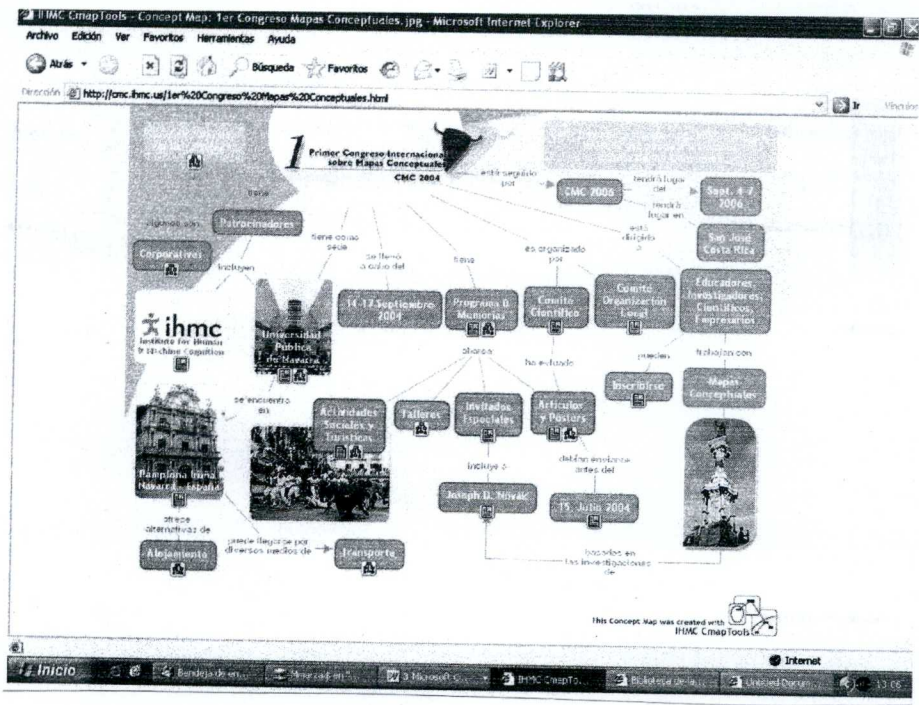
IHMC CmapTools - Concept Map: 1er Congreso Mapas Conceptuales.jpg - Microsoft Internet Explorer

Archivo Edición Ver Favoritos Herramientas Ayuda

Atrás Búsqueda Favoritos

Dirección http://cmc.ihmc.us/1er%20Congreso%20Mapas%20Conceptuales.html

Ir Vínculos

1 Primer Congreso Internacional sobre Mapas Conceptuales CMC 2004

estará seguido por

CMC 2006

tendrá lugar del

tendrá lugar en

Sept. 4-7 2006

San José Costa Rica

está dirigido a

tiene

Patrocinadores

algunos son

Corporativos

incluyen

ihmc Institute for Human & Machine Cognition

tiene como sede

Universidad Pública de Navarra

se llevó a cabo del

14-17 Septiembre 2004

tiene

Programa & Memorias

es organizado por

Comité Científico

Comité Organización Local

Educadores, Investigadores, Científicos, Empresarios

pueden

Inscribirse

trabajan con

Mapas Conceptuales

ofrece

ha evaluado

se encuentra en

Actividades Sociales y Turísticas

Talleres

Invitados Especiales

Artículos y Posters

incluye a

deben enviarse antes del

Pamplona Irúña Navarra, España

Joseph D. Novak

15 Julio 2004

ofrece alternativas de

puede llegarse por diversos medios de

Alojamiento

Transporte

basados en las investigaciones de

This Concept Map was created with IHMC CmapTools

Internet

Inicio

Bandeja de en...

3 Microsoft O...

IHMC CmapTo...

Biblioteca de la...

Untitled Docum...

13:06